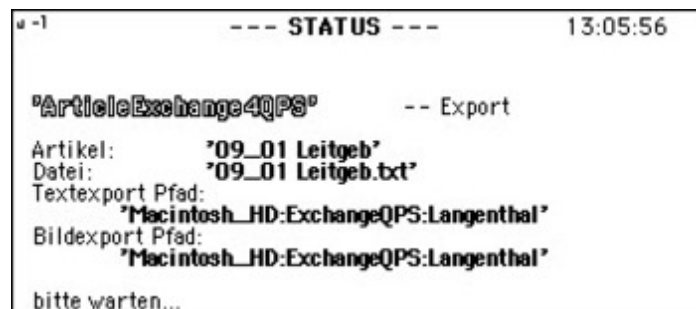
u -1 --- STATUS --- 13:05:56

"ArticleExchange4QPS" -- Export

Artikel: '09_01 Leitgeb'
Datei: '09_01 Leitgeb.txt'
Textexport Pfad:
'Macintosh_HD:ExchangeQPS:Langenthal'
Bildexport Pfad:
'Macintosh_HD:ExchangeQPS:Langenthal'

bitte warten...